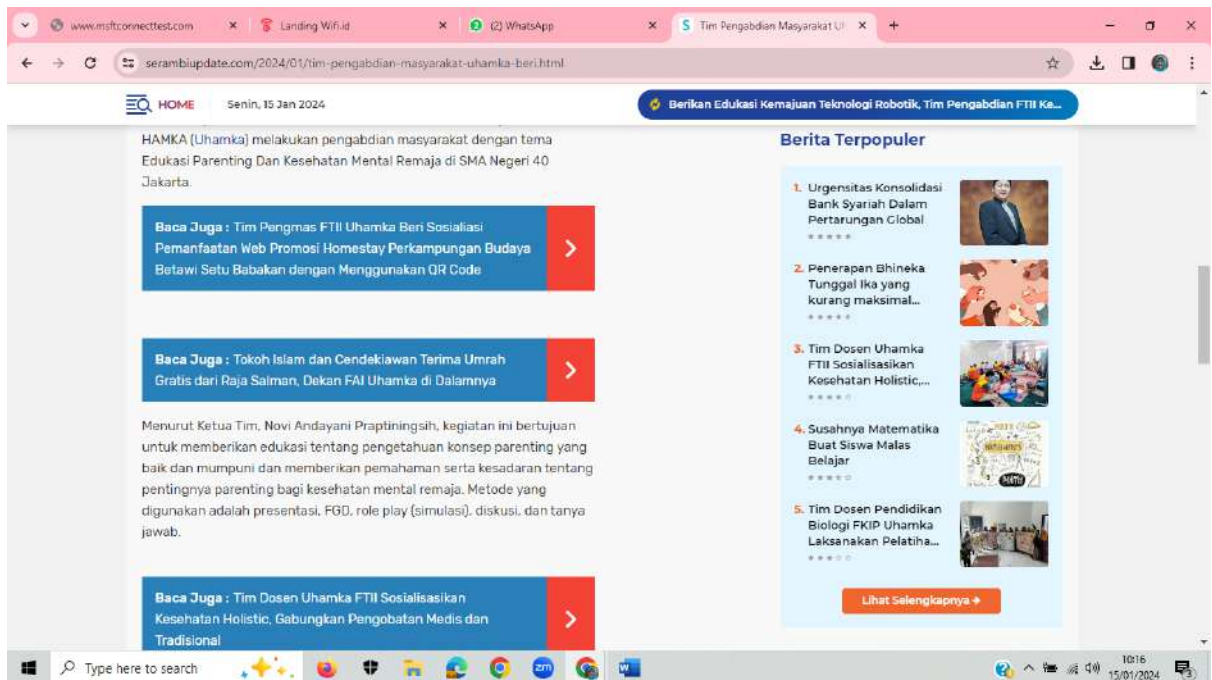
www.msftconnecttest.com
Landing Wifi.id
(2) WhatsApp
Tim Pengabdian Masyarakat U
serambiupdate.com/2024/01/tim-pengabdian-masyarakat-uhamka-beri.html

HOME
Senin, 15 Jan 2024
Berikan Edukasi Kemajuan Teknologi Robotik, Tim Pengabdian FTII Ke...

HAMKA (Uhamka) melakukan pengabdian masyarakat dengan tema Edukasi Parenting Dan Kesehatan Mental Remaja di SMA Negeri 40 Jakarta.

Baca Juga : Tim Pengmas FTII Uhamka Beri Sosialiasi Pemanfaatan Web Promosi Homestay Perkampungan Budaya Betawi Setu Babakan dengan Menggunakan QR Code

Baca Juga : Tokoh Islam dan Cendekiawan Terima Umrah Gratis dari Raja Salman, Dekan FAI Uhamka di Dalamnya

Menurut Ketua Tim, Novi Andayani Praptiningsih, kegiatan ini bertujuan untuk memberikan edukasi tentang pengetahuan konsep parenting yang baik dan mumpuni dan memberikan pemahaman serta kesadaran tentang pentingnya parenting bagi kesehatan mental remaja. Metode yang digunakan adalah presentasi, FGD, role play (simulasi), diskusi, dan tanya jawab.

Baca Juga : Tim Dosen Uhamka FTII Sosialisasikan Kesehatan Holistic, Gabungkan Pengobatan Medis dan Tradisional

Berita Terpopuler
1. Urgensitas Konsolidasi Bank Syariah Dalam Pertarungan Global
2. Penerapan Bhineka Tunggal Ika yang kurang maksimal...
3. Tim Dosen Uhamka FTII Sosialisasikan Kesehatan Holistic,...
4. Susahnya Matematika Buat Siswa Malas Belajar
5. Tim Dosen Pendidikan Biologi FKIP Uhamka Laksanakan Pelatiha...
Lihat Selengkapnya

Type here to search
10:16
15/01/2024